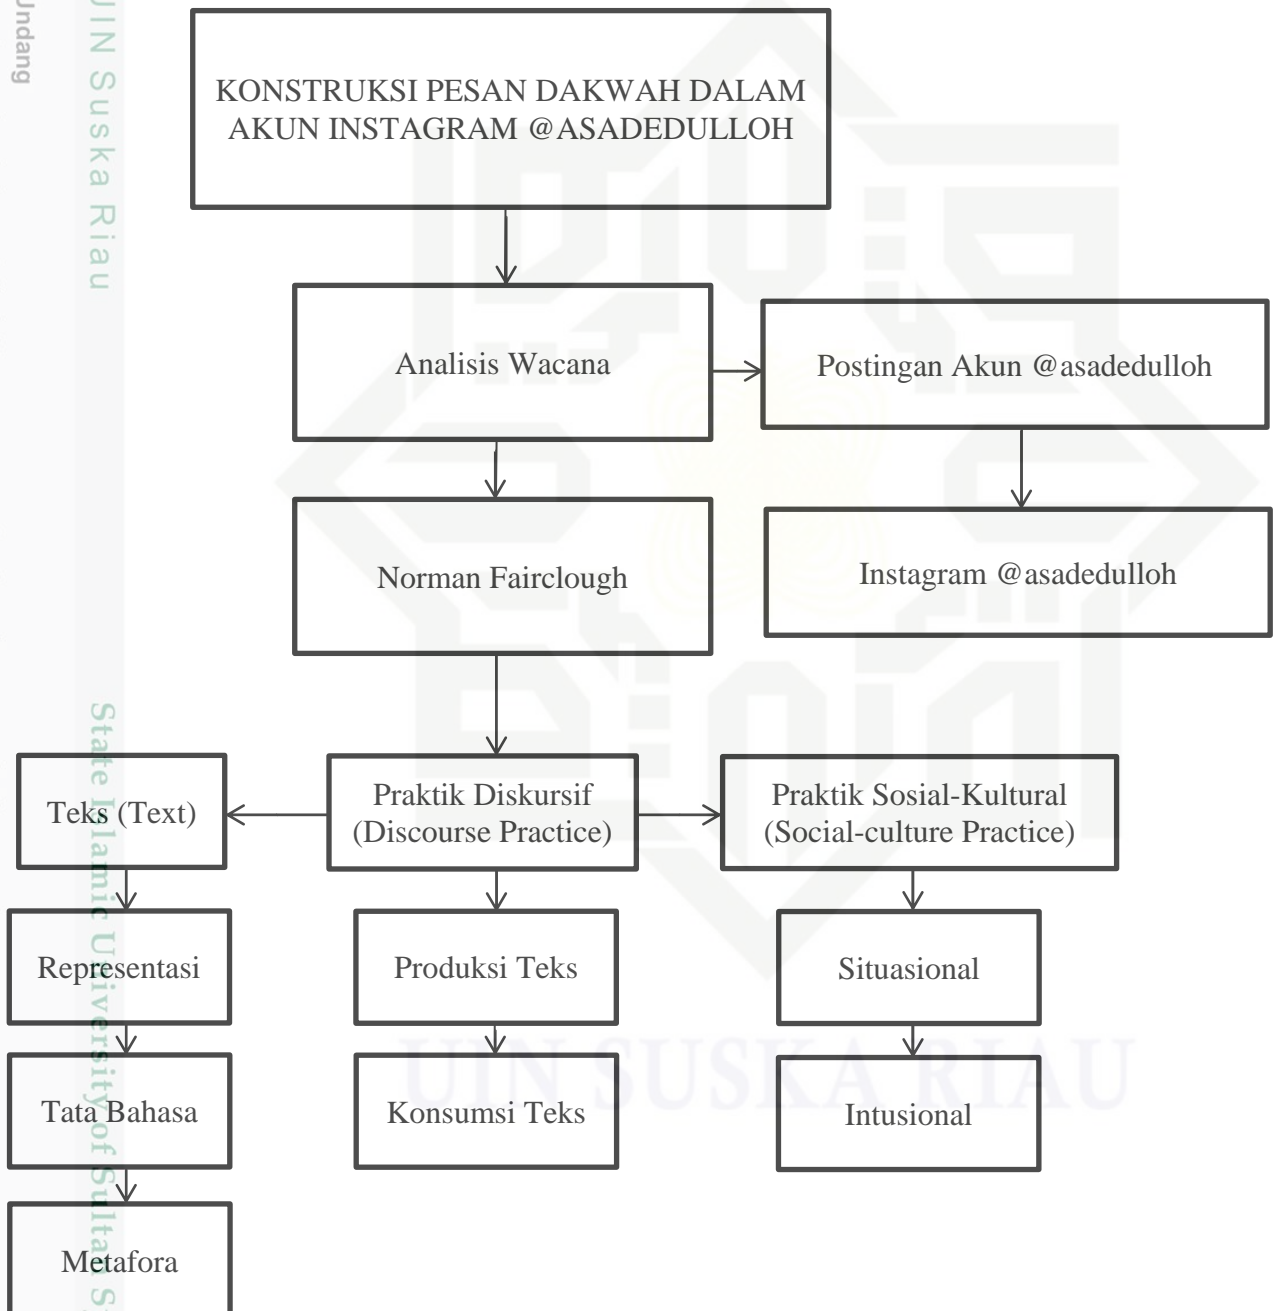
Undang

UIN Suska Riau

KONSTRUKSI PESAN DAKWAH DALAM AKUN INSTAGRAM @ASADEDULLOH

Analisis Wacana

Postingan Akun @asadedulloh

Norman Fairclough

Instagram @asadedulloh

State Islamic University of Sultan S

Teks (Text)

Praktik Diskursif (Discourse Practice)

Praktik Sosial-Kultural (Social-culture Practice)

Representasi

Produksi Teks

Situasional

Tata Bahasa

Konsumsi Teks

Intusional

Metafora

UIN SUSKA RIAU